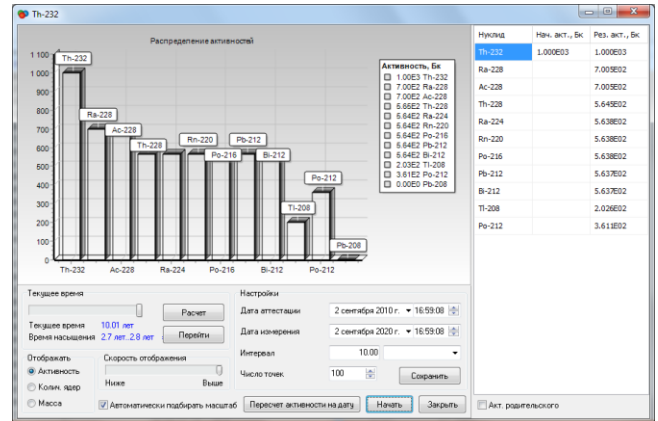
Th-232

Распределение активностей

1 100
1 000
900
800
700
600
500
400
300
200
100
0

Th-232
Ra-228
Ac-228
Th-228
Rn-220
Po-216
Pb-212
Bi-212
Tl-208
Po-212
Pb-208

Th-232
Ac-228
Ra-224
Po-216
Bi-212
Po-212

Активность, Бк
1.00E3 Th-232
7.00E2 Ra-228
7.00E2 Ac-228
5.65E2 Th-228
5.64E2 Ra-224
5.64E2 Rn-220
5.64E2 Po-216
5.64E2 Pb-212
5.64E2 Bi-212
2.03E2 Tl-208
3.61E2 Po-212
0.00E0 Pb-208

| Нуклид | Нач. акт., Бк | Рез. акт., Бк |
|---|---|---|
| Th-232 | 1.000E03 | 1.000E03 |
| Ra-228 | | 7.005E02 |
| Ac-228 | | 7.005E02 |
| Th-228 | | 5.645E02 |
| Ra-224 | | 5.638E02 |
| Rn-220 | | 5.638E02 |
| Po-216 | | 5.638E02 |
| Pb-212 | | 5.637E02 |
| Bi-212 | | 5.637E02 |
| Tl-208 | | 2.026E02 |
| Po-212 | | 3.611E02 |

Текущее время
Расчет
Текущее время 10.01 лет
Время насыщения 2.7 лет..2.8 лет
Перейти

Отображать
Активность
Колич. ядер
Масса

Скорость отображения
Ниже
Выше

Настройки
Дата аттестации 2 сентября 2010 г. 16:59:08
Дата измерения 2 сентября 2020 г. 16:59:08
Интервал 10.00
Число точек 100
Сохранить

Автоматически подбирать масштаб
Пересчет активности на дату
Начать
Закрыть
Акт. родительского